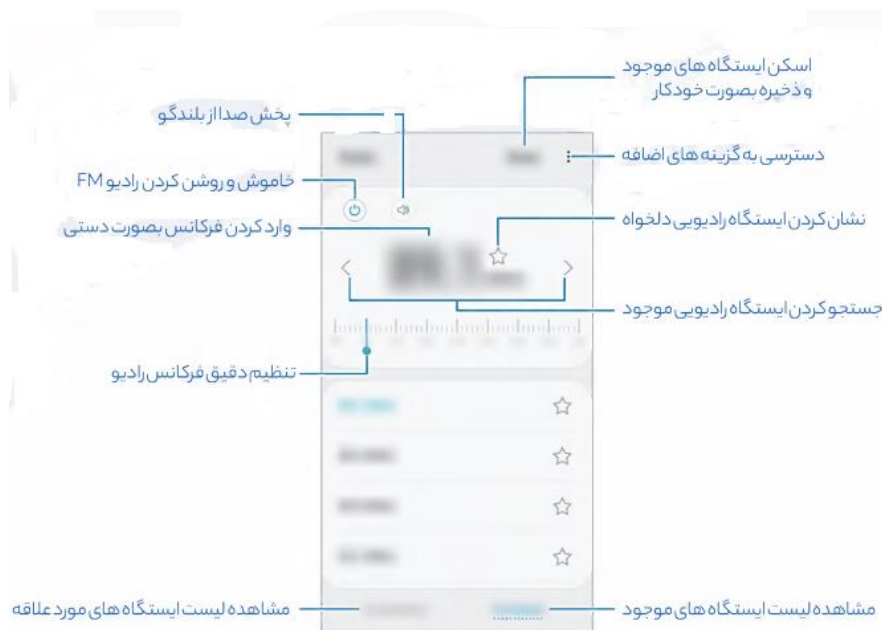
اسکن ایستگاه های موجود و ذخیره بصورت خودکار

پخش صدا از بلندگو

دسترسی به گزینه های اضافه

خاموش و روشن کردن رادیو FM

وارد کردن فرکانس بصورت دستی

نشان کردن ایستگاه رادیویی دلخواه

جستجو کردن ایستگاه رادیویی موجود

تنظیم دقیق فرکانس رادیو

مشاهده لیست ایستگاه های مورد علاقه

مشاهده لیست ایستگاه های موجود